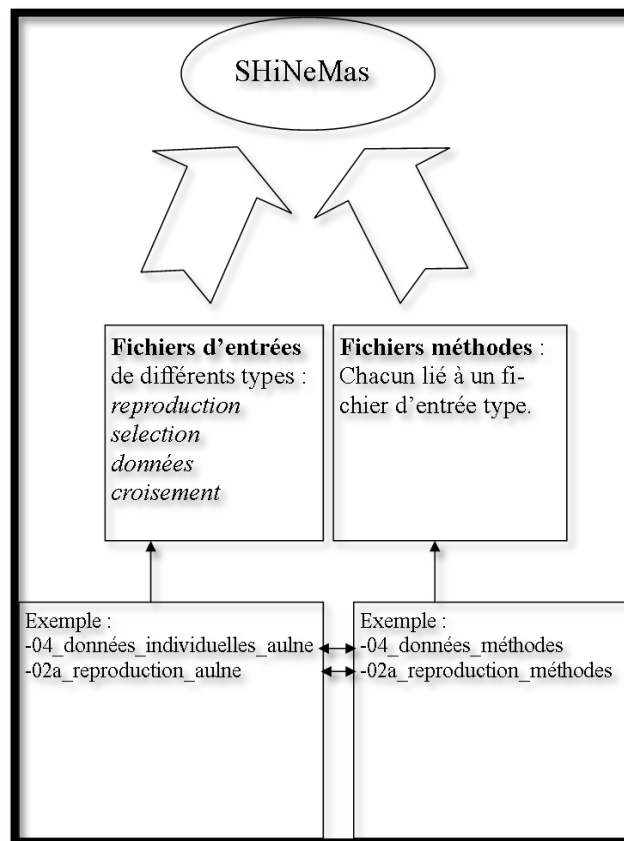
SHiNeMas

**Fichiers d'entrées** de différents types : *reproduction* *selection* *données* *croisement*

**Fichiers méthodes** : Chacun lié à un fichier d'entrée type.

Exemple :
-04_données_individuelles_aulne
-02a_reproduction_aulne

Exemple :
-04_données_méthodes
-02a_reproduction_méthodes